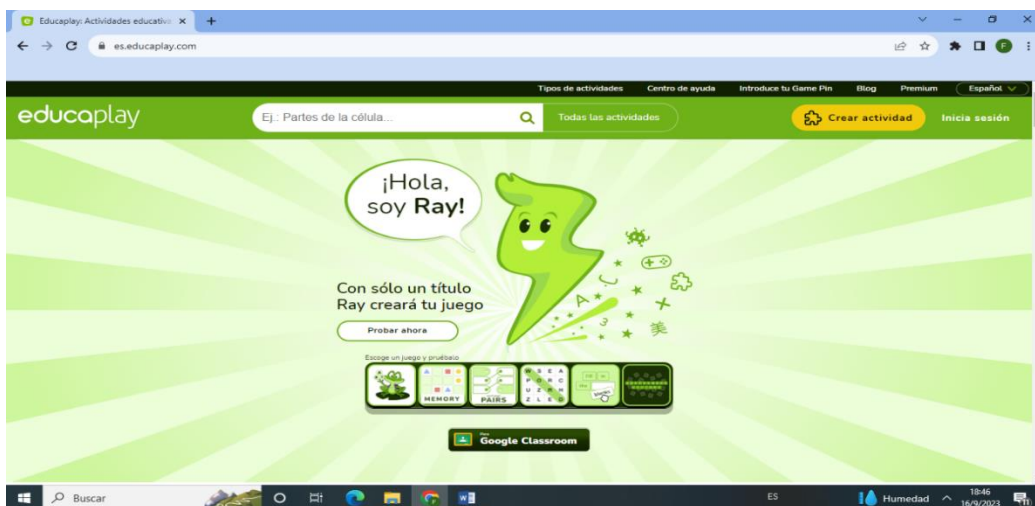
Educaplay: Actividades educativa ×

es.educaplay.com

Tipos de actividades Centro de ayuda Introduce tu Game Pin Blog Premium Español

educaplay

Ej.: Partes de la célula...

Todas las actividades

Crear actividad

Inicia sesión

¡Hola, soy Ray!

Con sólo un título Ray creará tu juego

Probar ahora

Escoge un juego y pruébalo

MEMORY

PAIRS

Google Classroom

Buscar

ES

Humedad

18:46
16/9/2023